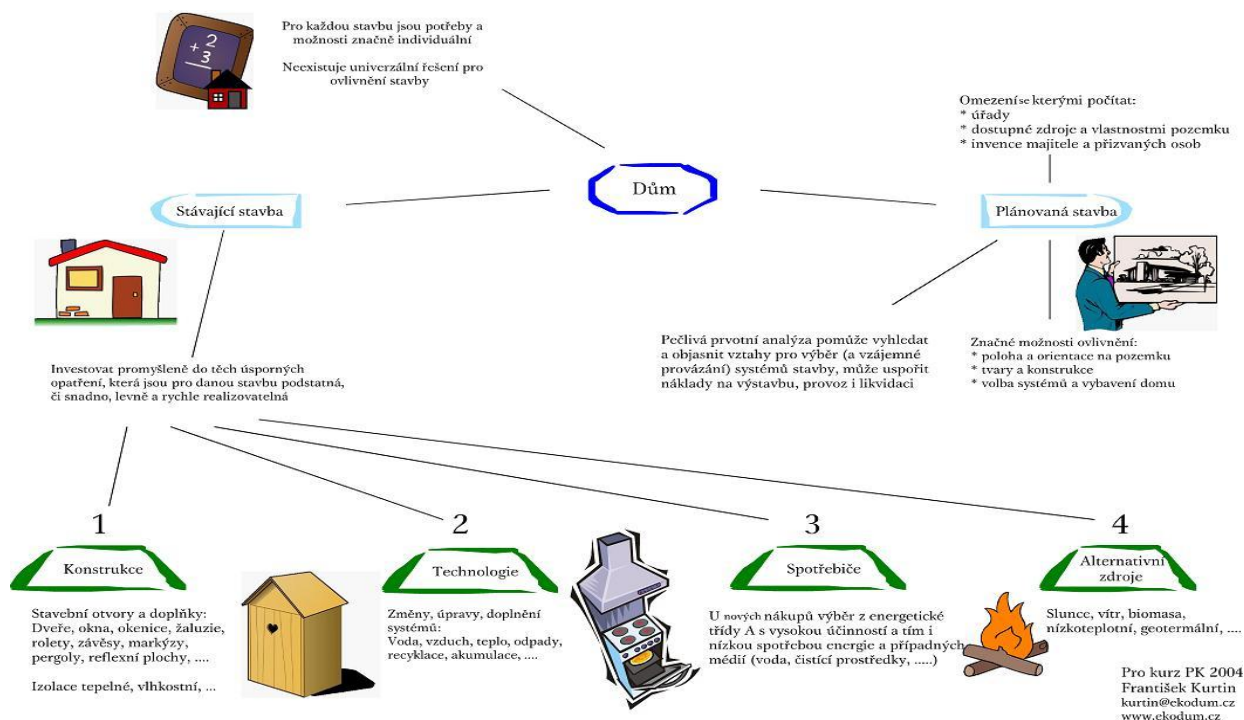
+2
-3

Pro každou stavbu jsou potřeby a možnosti značně individuální

Neexistuje univerzální řešení pro ovlivnění stavby

Omezení se kterými počítat:
* úřady
* dostupné zdroje a vlastnostmi pozemku
* invence majitele a přizvaných osob

Dům

Stávající stavba

Plánovaná stavba

Pečlivá prvotní analýza pomůže vyhledat a objasnit vztahy pro výběr (a vzájemné provázání) systémů stavby, může uspořit náklady na výstavbu, provoz i likvidaci

Značné možnosti ovlivnění:
* poloha a orientace na pozemku
* tvary a konstrukce
* volba systémů a vybavení domu

Investovat promyšleně do těch úsporných opatření, která jsou pro danou stavbu podstatná, či snadno, levně a rychle realizovatelná

1

Konstrukce

Stavební otvory a doplňky: Dveře, okna, okenice, žaluzie, rolety, závěsy, markýzy, pergoly, reflexní plochy, ....

Izolace tepelné, vlhkostní, ...

2

Technologie

Změny, úpravy, doplnění systémů: Voda, vzduch, teplo, odpady, recyklace, akumulace, ....

3

Spotřebiče

U nových nákupů výběr z energetické třídy A s vysokou účinností a tím i nízkou spotřebou energie a případných médií (voda, čistící prostředky, .....)

4

Alternativní zdroje

Slunce, vítr, biomasa, nízkoteplotní, geotermální, ....

Pro kurz PK 2004
František Kurtin
kurtin@ekodum.cz
www.ekodum.cz